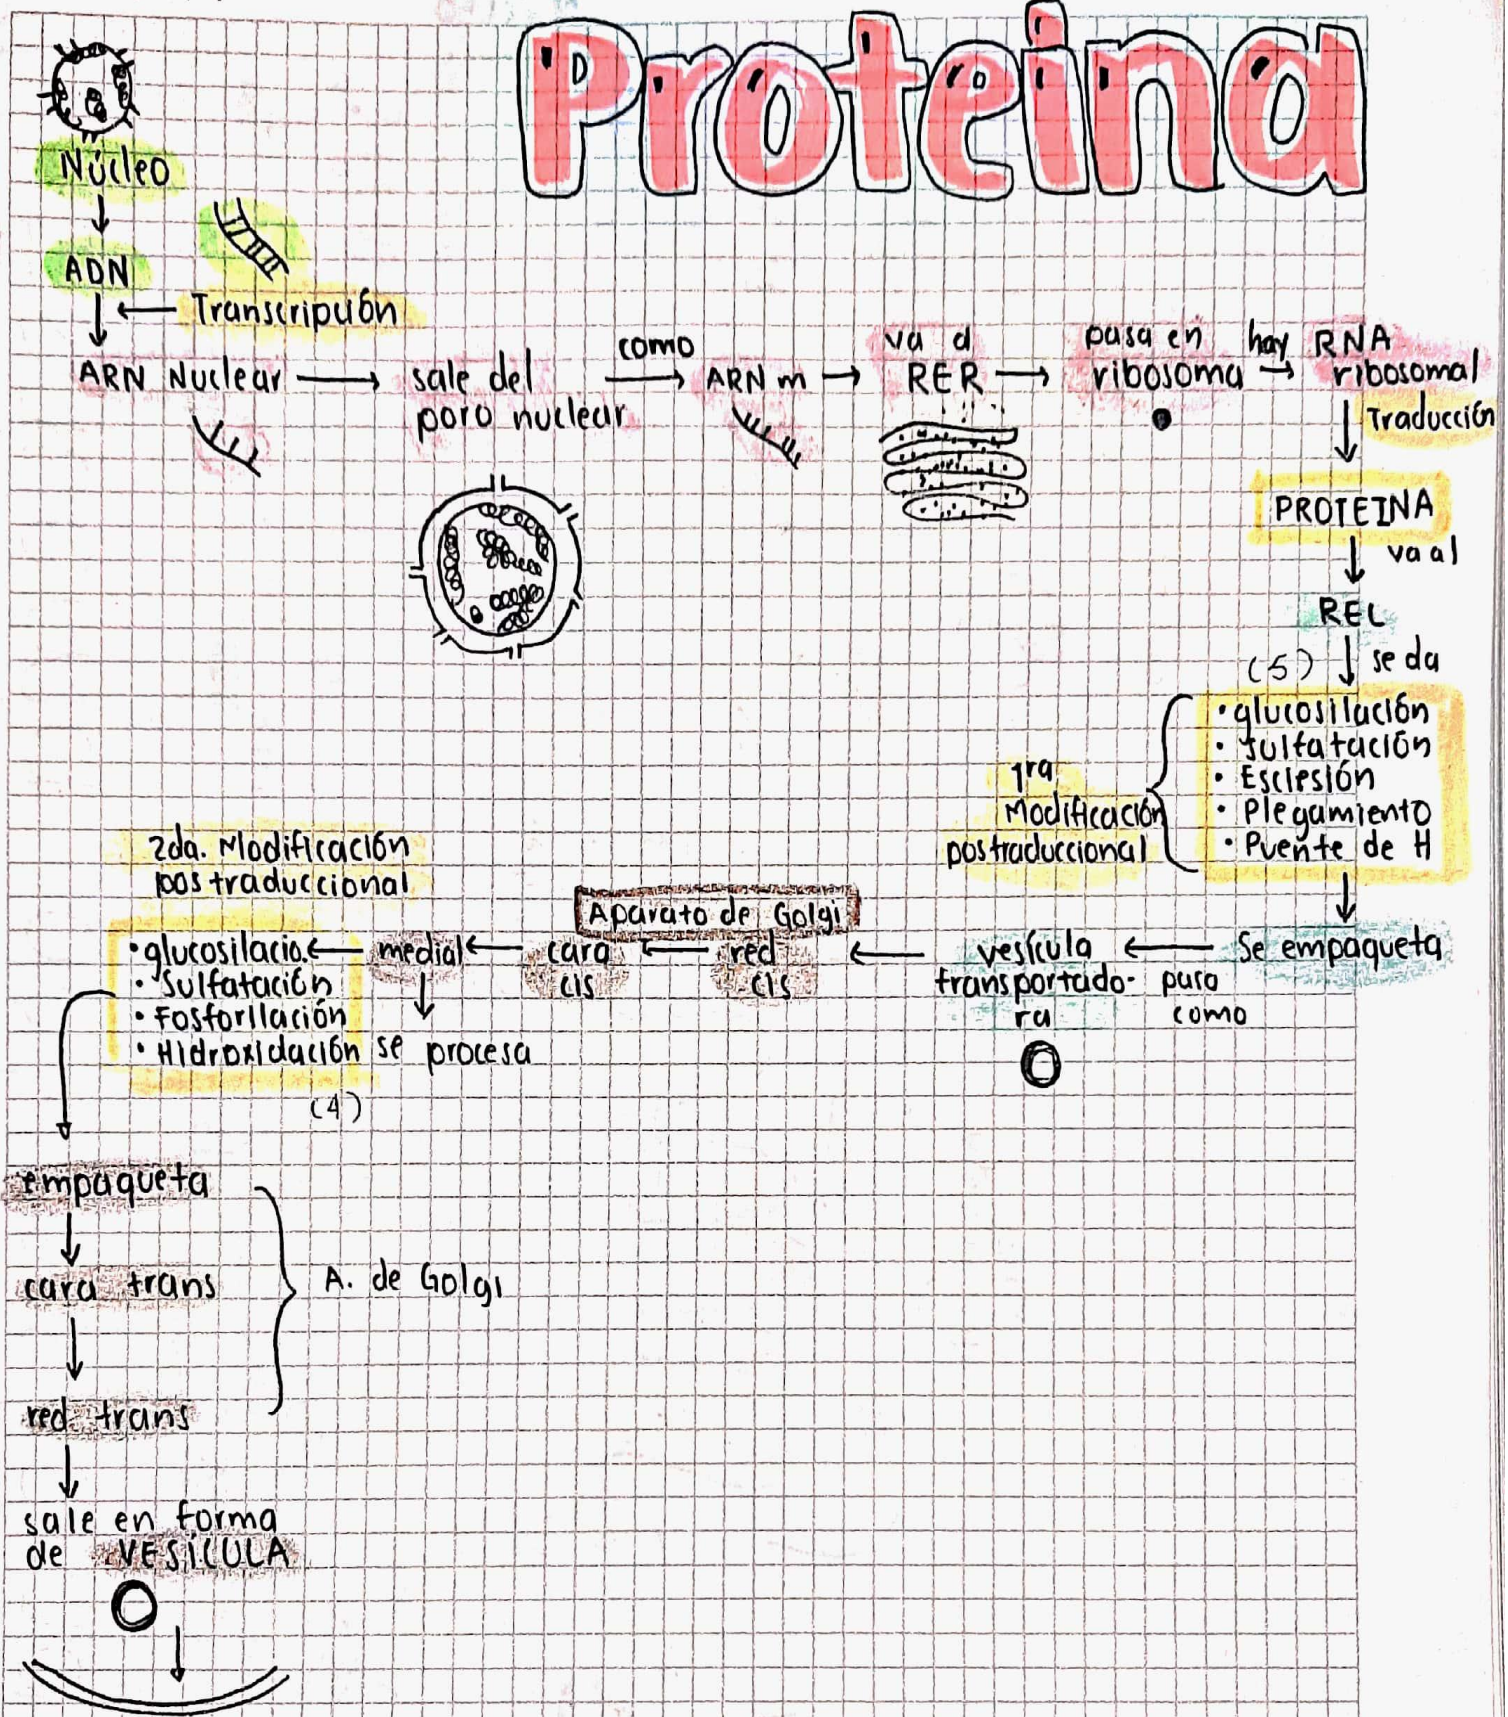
Proteina

Núcleo
ADN
Transcripción
ARN Nuclear → sale del poro nuclear → como ARN m → va a RER → pasa en ribosoma → hay RNA ribosomal
Traducción
PROTEINA
va al
REL
(5) se da
• glucosilación
• sulfatación
• Escisión
• Plegamiento
• Puente de H
1ra Modificación postraduccional
Se empaqueta para como
vesícula transportadora
Aparato de Golgi
red cis
cara cis
medial
2da. Modificación postraduccional
• glucosilación
• Sulfatación
• Fosforilación
• Hidroxidación
se procesa
(4)
empaqueta
cara trans
red trans
A. de Golgi
sale en forma de VESICULA